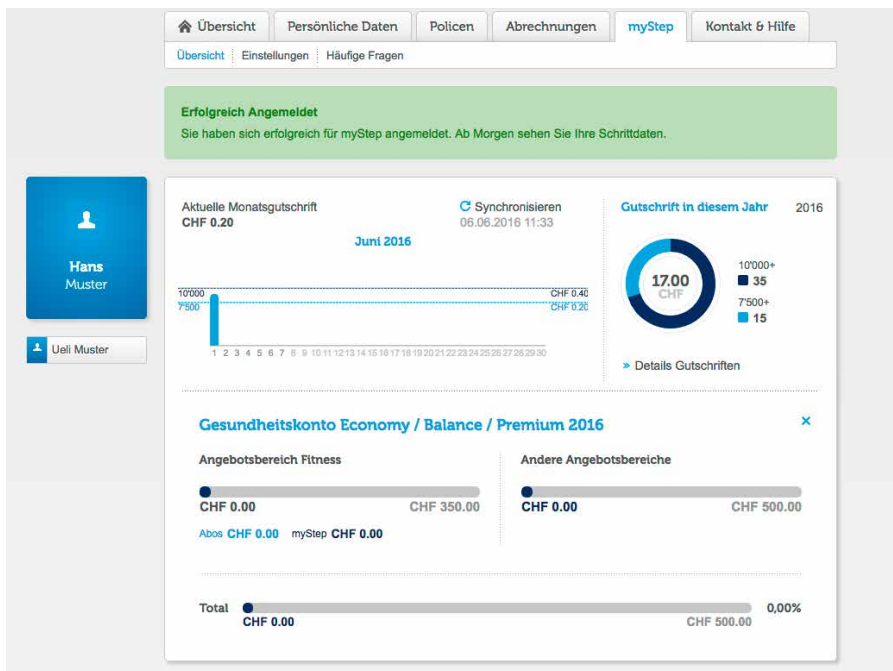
Übersicht | Persönliche Daten | Policen | Abrechnungen | myStep | Kontakt & Hilfe

Übersicht | Einstellungen | Häufige Fragen

Erfolgreich Angemeldet
Sie haben sich erfolgreich für myStep angemeldet. Ab Morgen sehen Sie Ihre Schrittdaten.

Hans
Muster

Ueli Muster

Aktuelle Monatsgutschrift
CHF 0.20

Synchronisieren
06.06.2016 11:33

Juni 2016

10'000
7'500
CHF 0.40
CHF 0.20

1 2 3 4 5 6 7 8 9 10 11 12 13 14 15 16 17 18 19 20 21 22 23 24 25 26 27 28 29 30

Gutschrift in diesem Jahr 2016

17.00
CHF

10'000+
35
7'500+
15

» Details Gutschriften

Gesundheitskonto Economy / Balance / Premium 2016

×

Angebotsbereich Fitness

CHF 0.00 CHF 350.00

Abos CHF 0.00 myStep CHF 0.00

Andere Angebotsbereiche

CHF 0.00 CHF 500.00

Total 0,00%

CHF 0.00 CHF 500.00